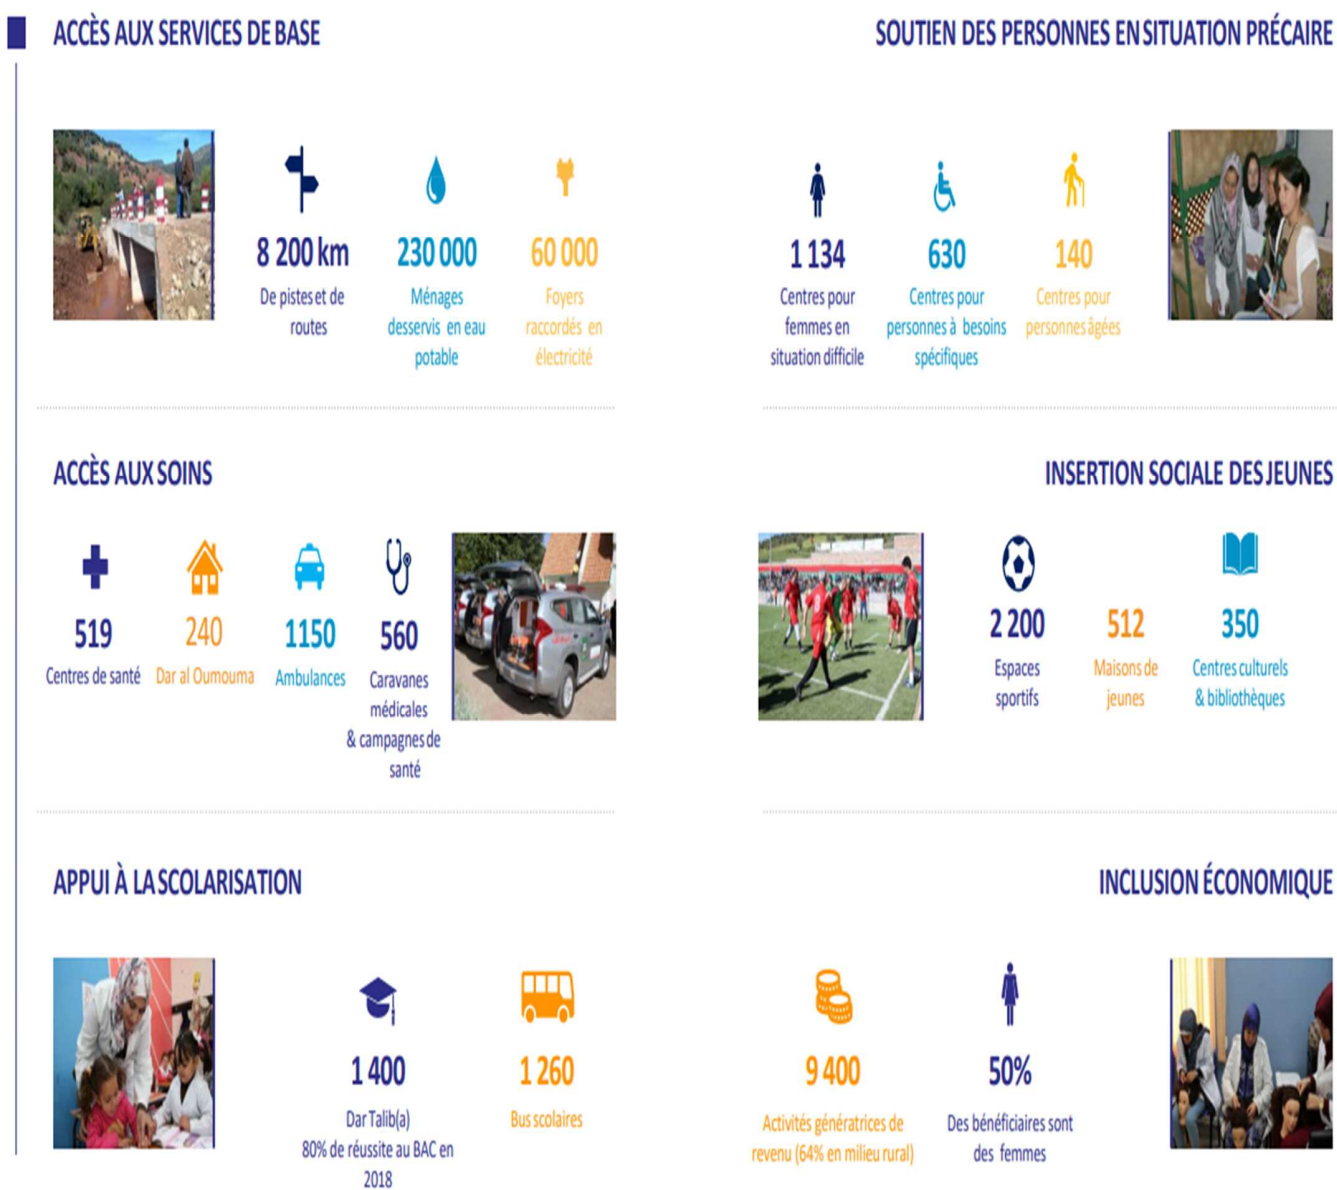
ACCÈS AUX SERVICES DE BASE

8 200 km
De pistes et de routes

230 000
Ménages desservis en eau potable

60 000
Foyers raccordés en électricité

SOUTIEN DES PERSONNES EN SITUATION PRÉCAIRE

1 134
Centres pour femmes en situation difficile

630
Centres pour personnes à besoins spécifiques

140
Centres pour personnes âgées

ACCÈS AUX SOINS

519
Centres de santé

240
Dar al Oumouma

1150
Ambulances

560
Caravanes médicales & campagnes de santé

INSERTION SOCIALE DES JEUNES

2 200
Espaces sportifs

512
Maisons de jeunes

350
Centres culturels & bibliothèques

APPUI À LA SCOLARISATION

1 400
Dar Talib(a)
80% de réussite au BAC en 2018

1 260
Bus scolaires

INCLUSION ÉCONOMIQUE

9 400
Activités génératrices de revenu (64% en milieu rural)

50%
Des bénéficiaires sont des femmes